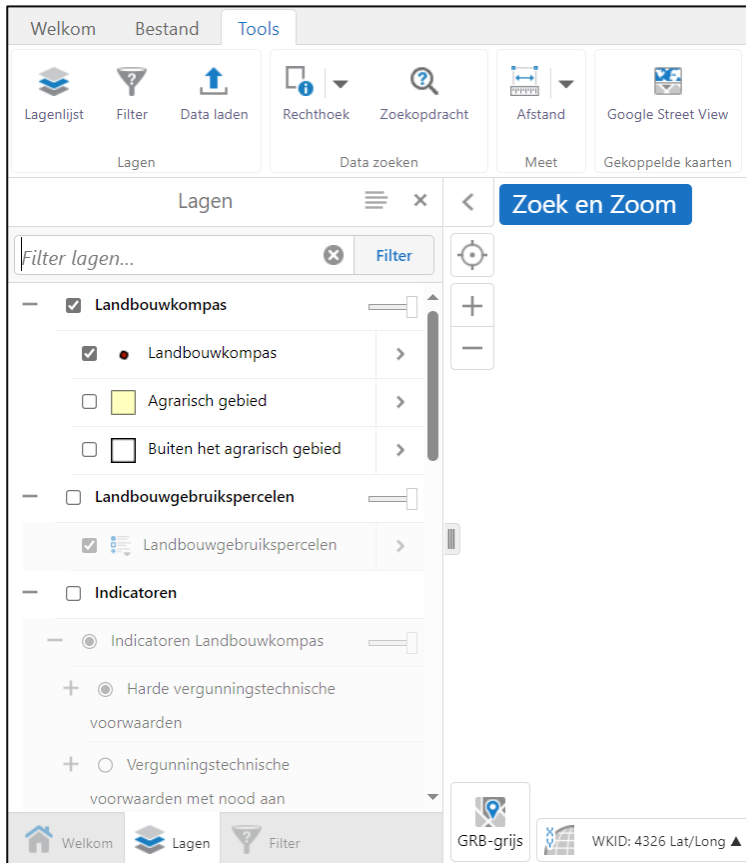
Welkom Bestand Tools

Lagenlijst Filter Data laden
Lagen

Rechthoek Zoekopdracht
Data zoeken

Afstand
Meet

Google Street View
Gekoppelde kaarten

Lagen

Filter lagen... Filter

Landbouwkompas
Landbouwkompas
Agrarisch gebied
Buiten het agrarisch gebied
Landbouwgebruikspercelen
Landbouwgebruikspercelen
Indicatoren
Indicatoren Landbouwkompas
Harde vergunningstechnische voorwaarden
Vergunningstechnische voorwaarden met nood aan

Welkom Lagen Filter

Zoek en Zoom

GRB-grijs

WKID: 4326 Lat/Long ▲